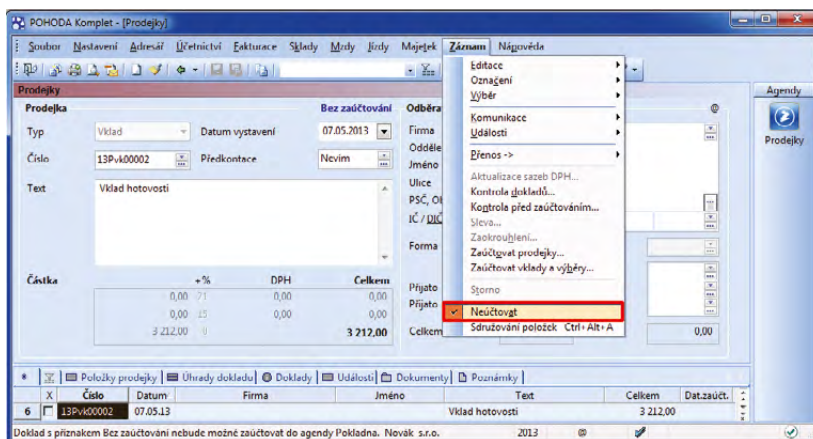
POHODA Komplet - [Prodejky]

Soubor Nastavení Adresář Účetnictví Fakturace Sklady Mzdy Jízdy Majetek Záznam Nápověda

Prodejky

Agendy

Prodejky

Prodejka

Bez zaúčtování

Odběra

Typ Vklad

Datum vystavení 07.05.2013

Číslo 13Pvk00002

Předkontace Nevím

Text Vklad hotovosti

Firma

Oddělení

Jméno

Ulice

PSČ, Ol

IČ / DIČ

Forma

Částka

+%

DPH

Celkem

0,00 21 0,00 0,00

0,00 15 0,00 0,00

3 212,00 0

3 212,00

Přijato

Přijato

Celkem

0,00

Editace

Označení

Výběr

Komunikace

Události

Přenos ->

Aktualizace sazeb DPH...

Kontrola dokladů...

Kontrola před zaúčtováním...

Sleva...

Zaokrouhlení...

Zaúčtovat prodejky...

Zaúčtovat vklady a výběry...

Storno

Neúčtovat

Sdružování položek Ctrl+Alt+A

Položky prodejky | Úhrady dokladu | Doklady | Události | Dokumenty | Poznámky

| | X | Číslo | Datum | Firma | Jméno | Text | Celkem | Dat.zaúčt. |
|---|---|---|---|---|---|---|---|---|
| 6 | | 13Pvk00002 | 07.05.13 | | | Vklad hotovosti | 3 212,00 | |

Doklad s příznakem Bez zaúčtování nebude možné zaúčtovat do agendy Pokladna. Novák s.r.o. 2013